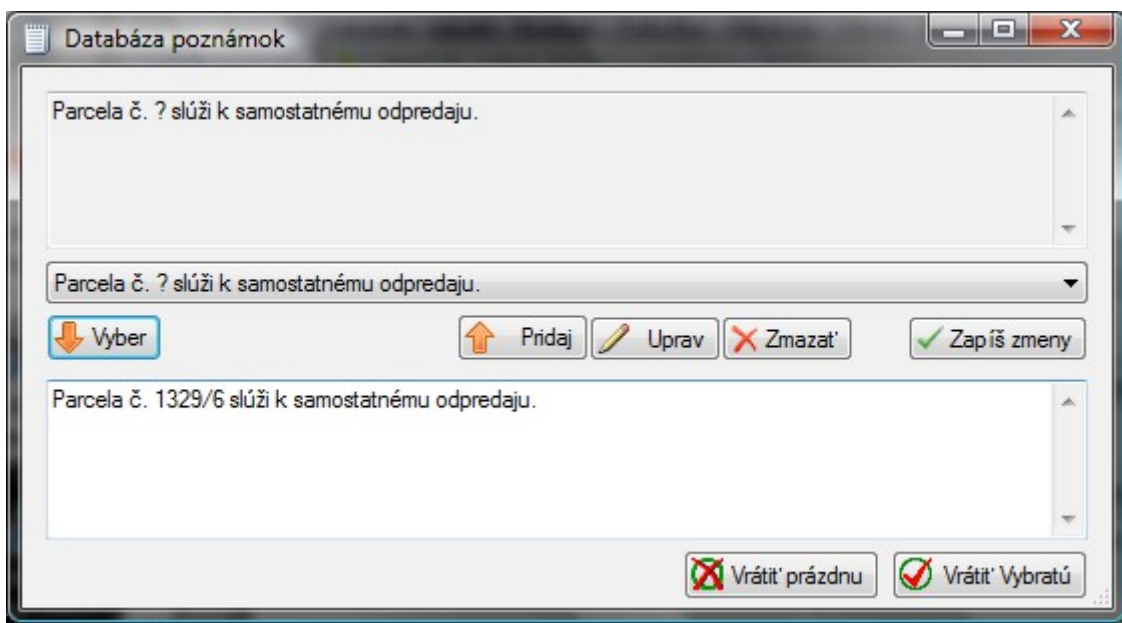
Databáza poznámok

Parcela č. ? slúži k samostatnému odpredaju.

Parcela č. ? slúži k samostatnému odpredaju.

Vyber

Pridaj

Uprav

Zmazat'

Zapíš zmeny

Parcela č. 1329/6 slúži k samostatnému odpredaju.

Vrátit' prázdnu

Vrátit' Vybratú